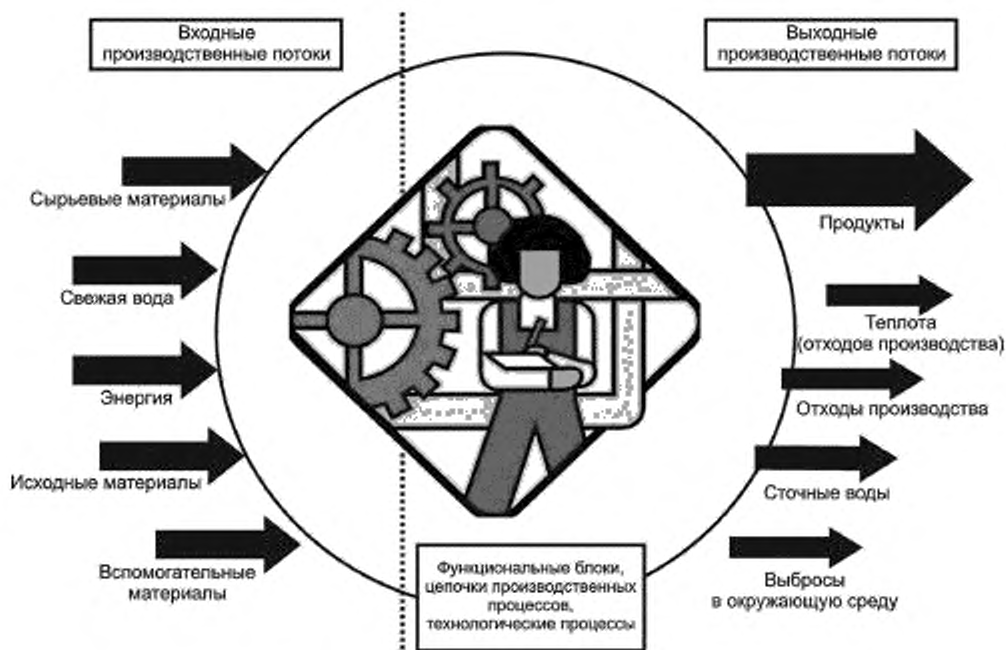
Входные производственные потоки

Выходные производственные потоки

Сырьевые материалы

Свежая вода

Энергия

Исходные материалы

Вспомогательные материалы

Продукты

Теплота (отходов производства)

Отходы производства

Сточные воды

Выбросы в окружающую среду

Функциональные блоки, цепочки производственных процессов, технологические процессы